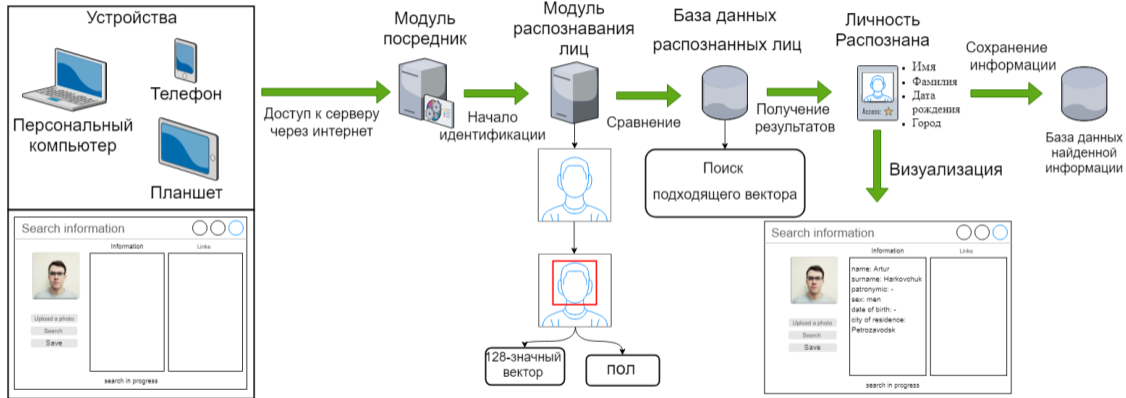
Устройства

Телефон

Персональный компьютер

Планшет

Search information

Information

Links

Upload a photo

Search

Save

search in progress

Доступ к серверу через интернет

Модуль посредник

Начало идентификации

Модуль распознавания лиц

128-значный вектор

пол

Сравнение

База данных распознанных лиц

Поиск подходящего вектора

Получение результатов

Личность Распознана

Access

• Имя
• Фамилия
• Дата рождения
• Город

Сохранение информации

База данных найденной информации

Визуализация

Search information

Information

Links

name: Artur
surname: Harkovchuk
patronymic: -
sex: men
date of birth: -
city of residence: Petrozavodsk

Upload a photo

Search

Save

search in progress